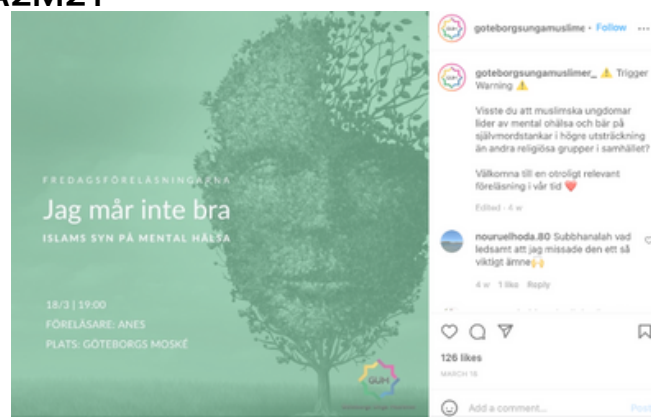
AZM21

FREDAGSFÖRELÄSNINGARNA
Jag mår inte bra
ISLAMS SYN PÅ MENTAL HÄLSA

18/3 | 19:00
FÖRELÄSARE: ANES
PLATS: GÖTEBORGS MOSKÉ

GUM

goteborgsungamuslime • Follow ...

goteborgsungamuslimer_ ⚠️ Trigger Warning ⚠️

Visste du att muslimska ungdomar lider av mental ohälsa och bär på självmordstankar i högre utsträckning än andra religiösa grupper i samhället?

Välkomna till en otroligt relevant föreläsning i vår tid ❤️

Edited · 4 w

nouruelhoda.80 Subbhanalah vad ledsamt att jag missade den ett så viktigt ämne🙌

4 w 1 like Reply

126 likes
MARCH 16

Add a comment...
Post